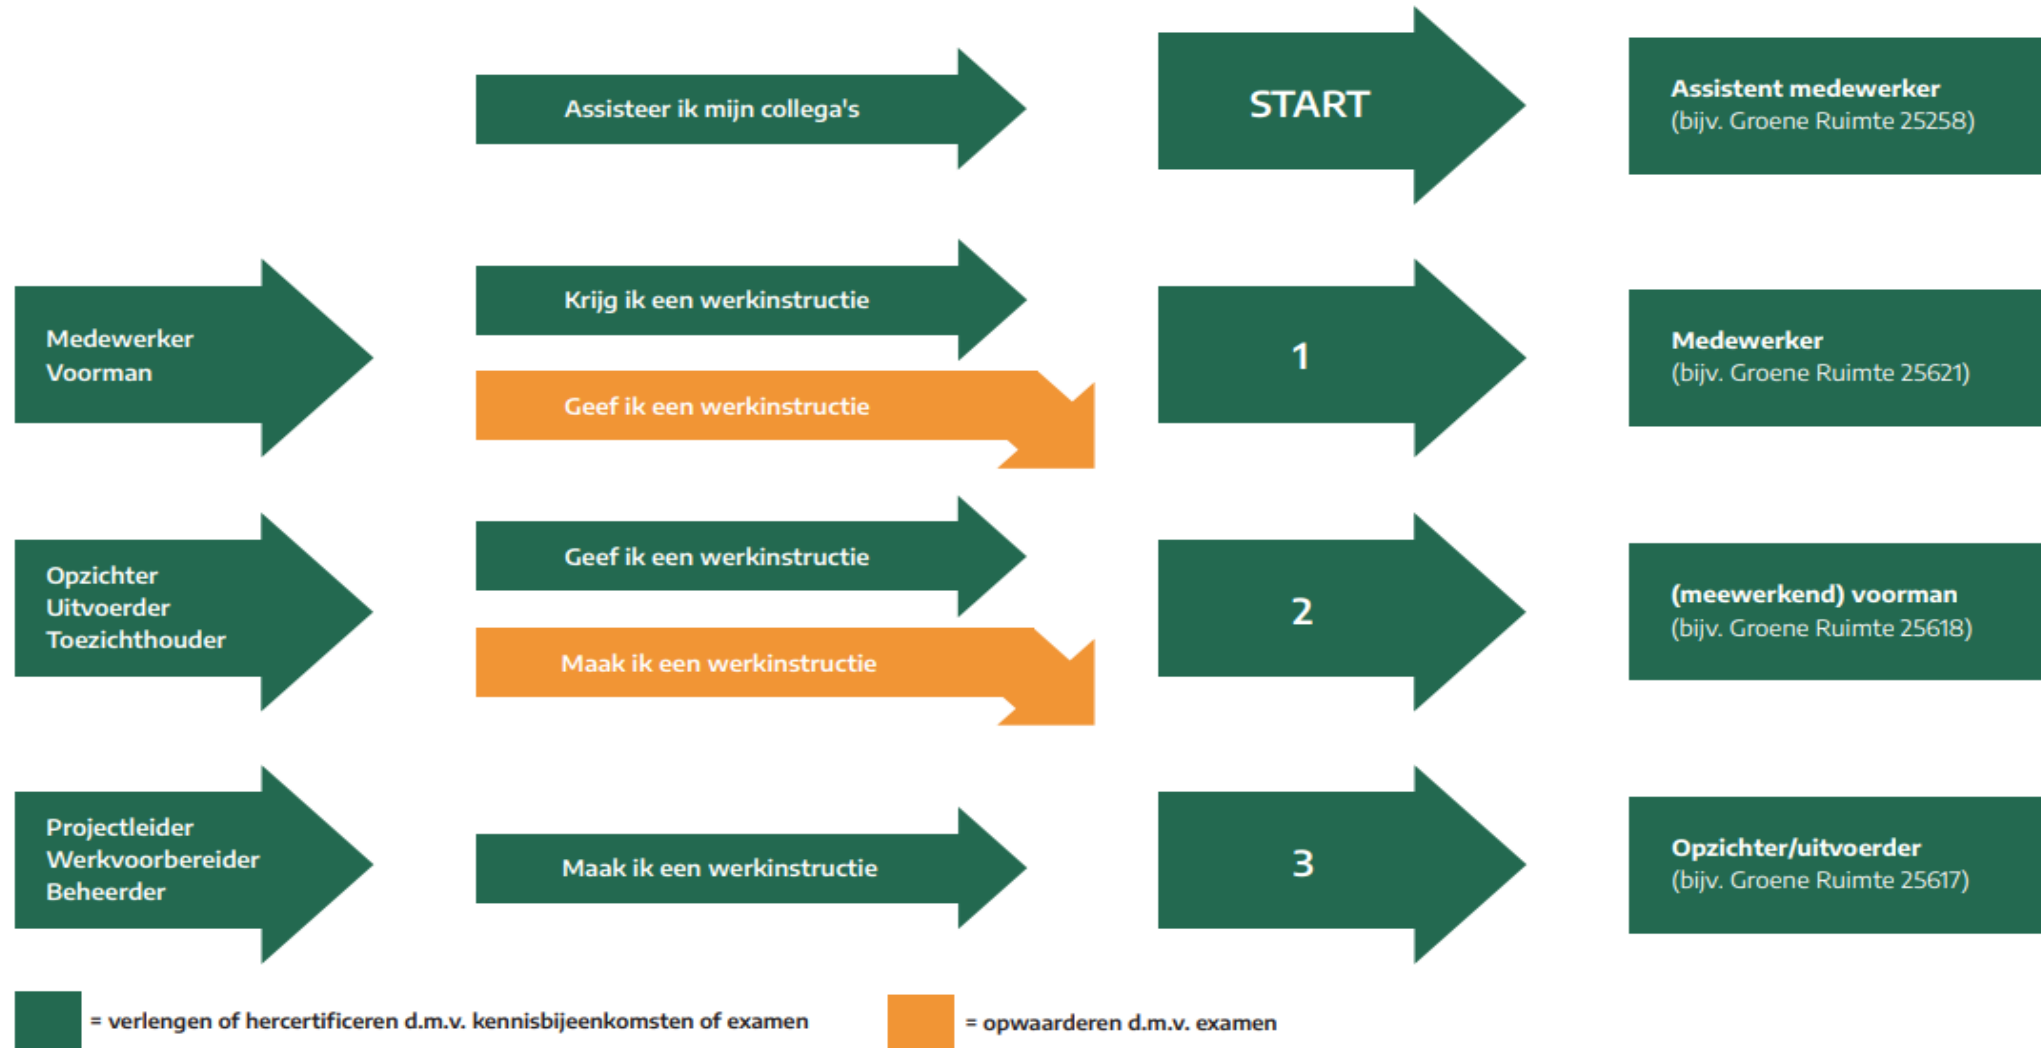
Assisteer ik mijn collega's

START

Assistent medewerker
(bijv. Groene Ruimte 25258)

Medewerker
Voorman

Krijg ik een werkinstructie

Geef ik een werkinstructie

1

Medewerker
(bijv. Groene Ruimte 25621)

Opzichter
Uitvoerder
Toezichthouder

Geef ik een werkinstructie

Maak ik een werkinstructie

2

(meewerkend) voorman
(bijv. Groene Ruimte 25618)

Projectleider
Werkvoorbereider
Beheerder

Maak ik een werkinstructie

3

Opzichter/uitvoerder
(bijv. Groene Ruimte 25617)

= verlengen of hercertificeren d.m.v. kennisbijeenkomsten of examen

= opwaarderen d.m.v. examen